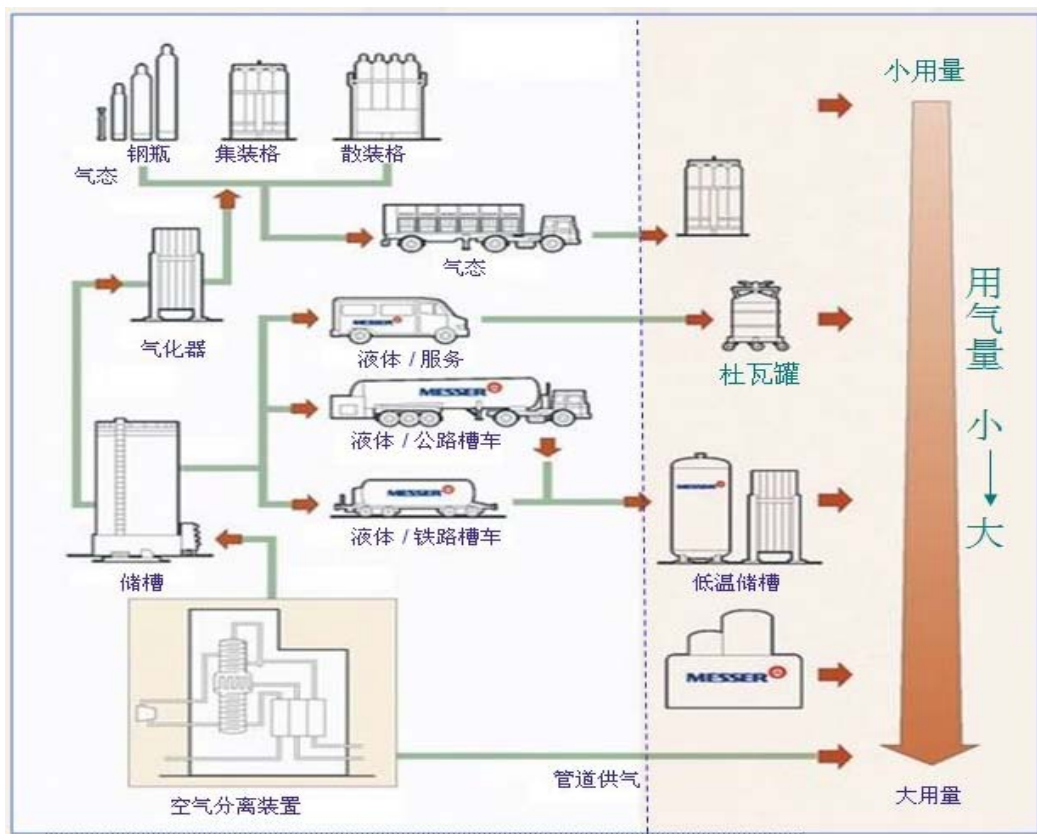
小用量

钢瓶
集装格
散装格
气态

气态

气化器

MESSER
液体 / 服务

杜瓦罐

MESSER
液体 / 公路槽车

用气量
小
↓
大

MESSER
液体 / 铁路槽车

MESSER
低温储槽

储槽

MESSER

空气分离装置

管道供气

大用量